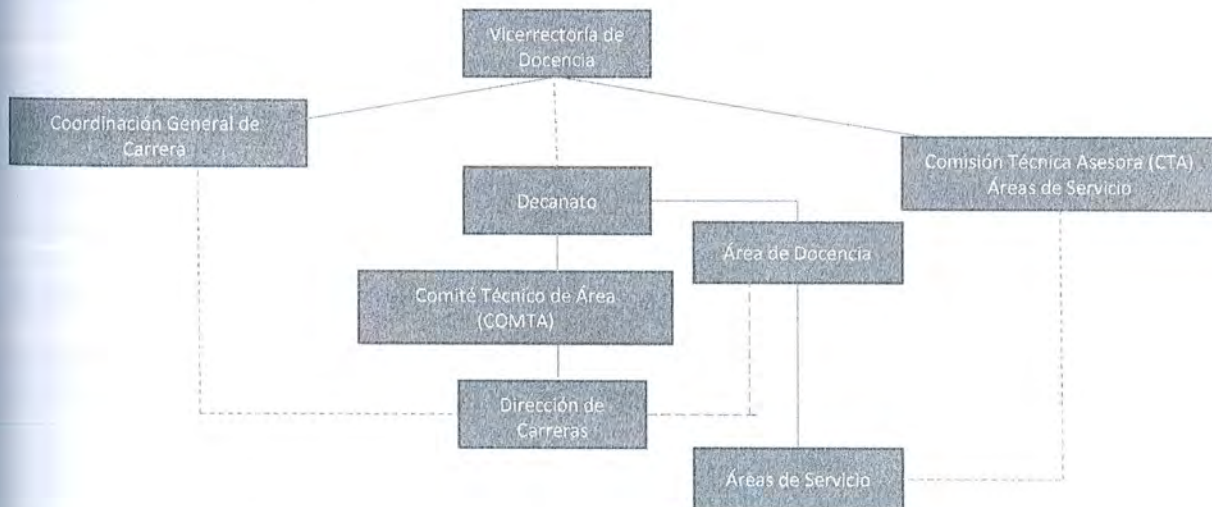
Vicerrectoría de Docencia

Coordinación General de Carrera

Comisión Técnica Asesora (CTA) Áreas de Servicio

Decanato

Área de Docencia

Comité Técnico de Área (COMTA)

Dirección de Carreras

Áreas de Servicio